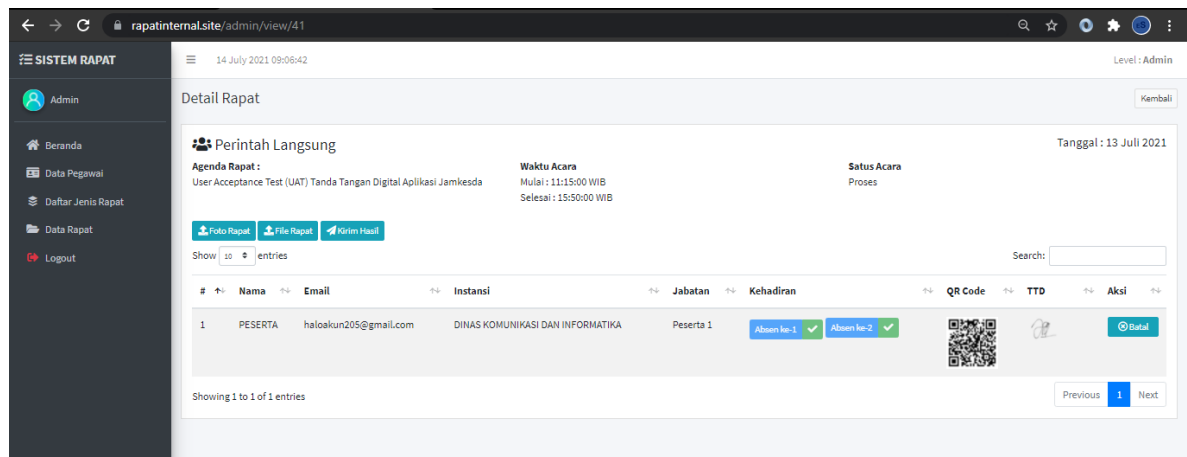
rapatinternal.site/admin/view/41

SISTEM RAPAT

Admin

Beranda
Data Pegawai
Daftar Jenis Rapat
Data Rapat
Logout

14 July 2021 09:06:42

Level : Admin

Detail Rapat

Kembali

Perintah Langsung

Tanggal : 13 Juli 2021

Agenda Rapat :
User Acceptance Test (UAT) Tanda Tangan Digital Aplikasi Jamkesda

Waktu Acara
Mulai : 11:15:00 WIB
Selesai : 15:50:00 WIB

Satus Acara
Proses

Foto Rapat | File Rapat | Kirim Hasil

Show 10 entries

Search:

| # | Nama | Email | Instansi | Jabatan | Kehadiran | QR Code | TTD | Aksi |
|---|---|---|---|---|---|---|---|---|
| 1 | PESERTA | haloakun205@gmail.com | DINAS KOMUNIKASI DAN INFORMATIKA | Peserta 1 | Absen ke-1 Absen ke-2 | | | Batal |

Showing 1 to 1 of 1 entries

Previous 1 Next